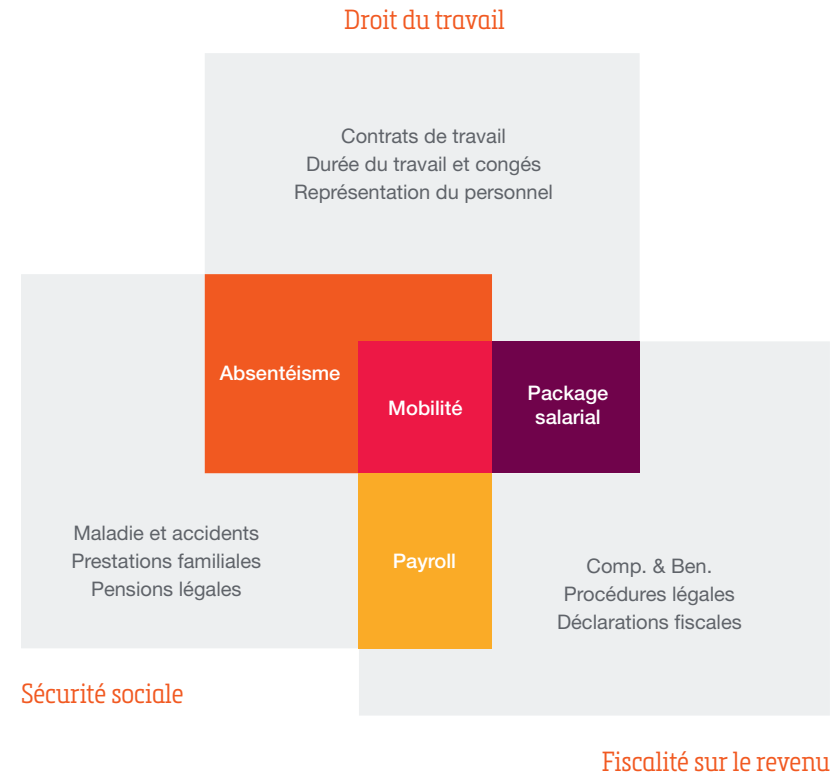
Droit du travail

Contrats de travail
Durée du travail et congés
Représentation du personnel

Absentéisme

Mobilité

Package salarial

Maladie et accidents
Prestations familiales
Pensions légales

Payroll

Comp. & Ben.
Procédures légales
Déclarations fiscales

Sécurité sociale

Fiscalité sur le revenu